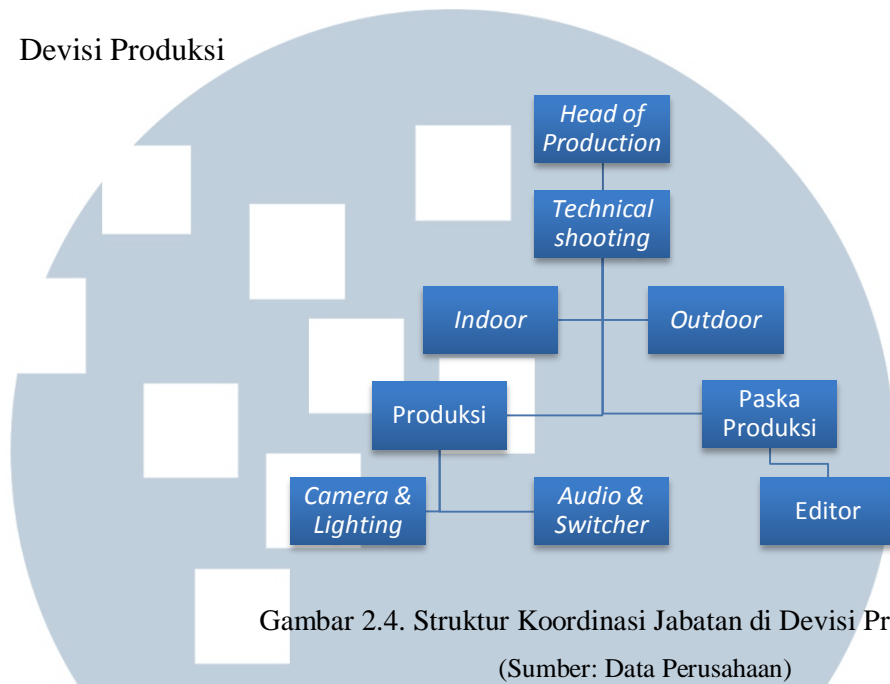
Devisi Produksi

*Head of Production*

*Technical shooting*

*Indoor*

*Outdoor*

Produksi

Paska Produksi

*Camera & Lighting*

*Audio & Switcher*

Editor

Gambar 2.4. Struktur Koordinasi Jabatan di Devisi Pr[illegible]

(Sumber: Data Perusahaan)